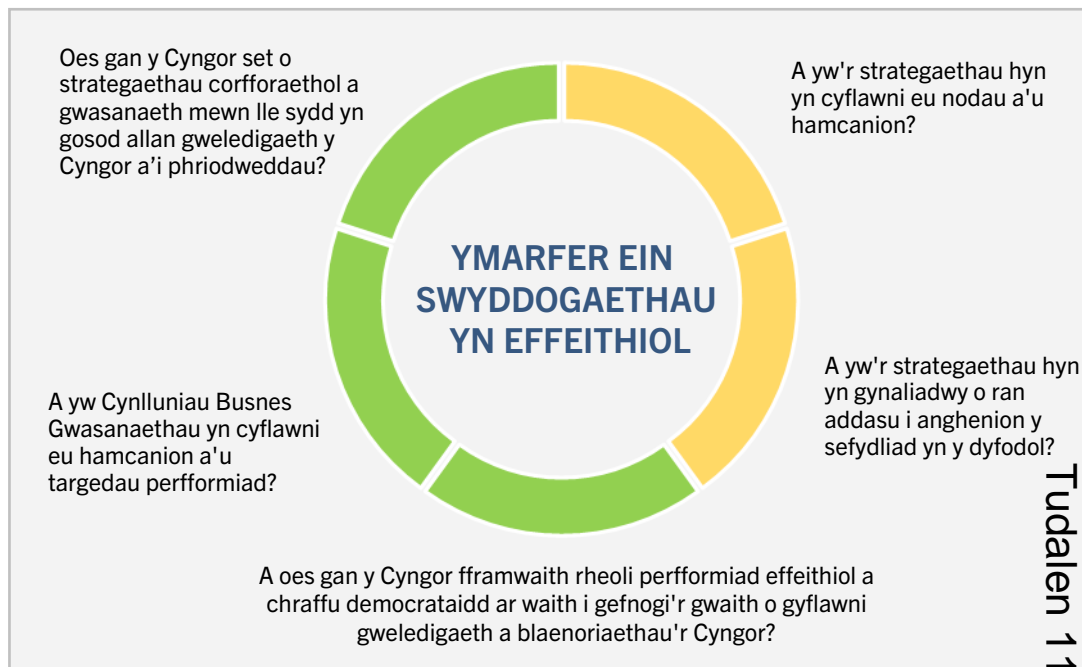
Oes gan y Cyngor set o strategaethau corfforaethol a gwasanaeth mewn lle sydd yn gosod allan weledigaeth y Cyngor a'i phriodweddau?

A yw'r strategaethau hyn yn cyflawni eu nodau a'u hamcanion?

YMARFER EIN SWYDDOGAETHAU YN EFFEITHIOL

A yw'r strategaethau hyn yn gynaliadwy o ran addasu i anghenion y sefydliad yn y dyfodol?

A yw Cynlluniau Busnes Gwasanaethau yn cyflawni eu hamcanion a'u targedau perfformiad?

A oes gan y Cyngor fframwaith rheoli perfformiad effeithiol a chraffu democrataidd ar waith i gefnogi'r gwaith o gyflawni gweledigaeth a blaenoriaethau'r Cyngor?

Tudalen 11